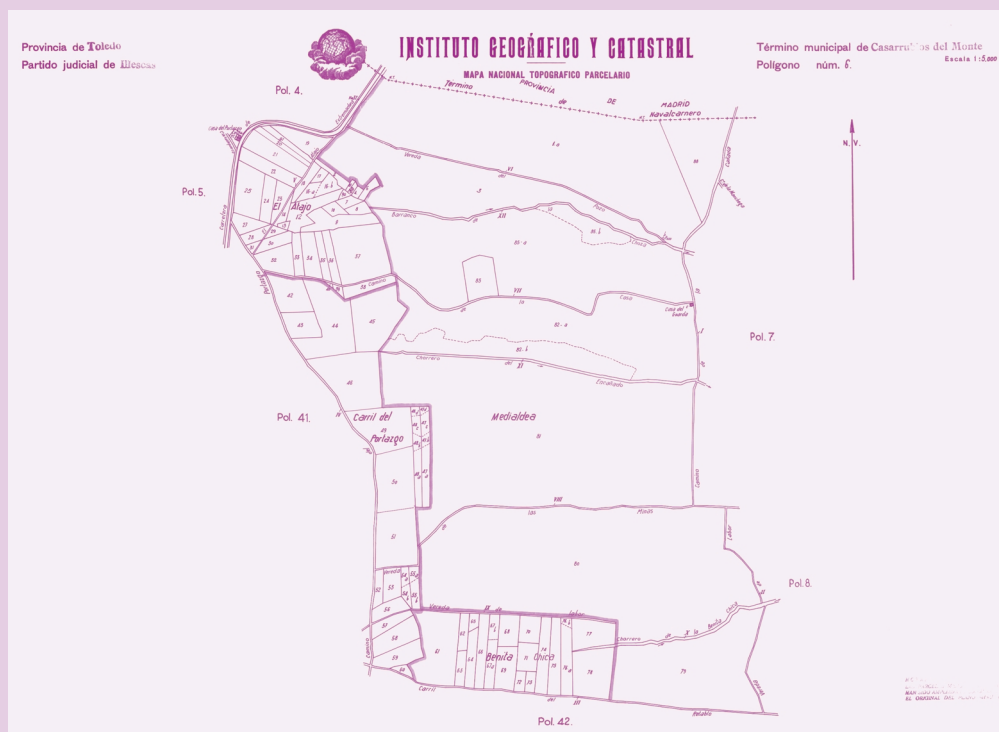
Provincia de Toledo
Partido judicial de Illescas

INSTITUTO GEOGRÁFICO Y CATASTRAL
MAPA NACIONAL TOPOGRAFICO PARCELARIO

Término municipal de Casarrubios del Monte
Polígono núm. 6.
Escala 1:5.000

Pol. 4.
Termino PROVINCIA DE MADRID Navalcarnero
N.V.
Pol. 5.
El Alajo
Vereda
Barranco
Camino
Cañada
Casa del Guarda
Pol. 7.
Pol. 41.
Carril del Portazgo
Medialdea
Cearreros
Estallado
Las Medis
Labor
Pol. 8.
Benita Chica
Charrero
Vereda
Carril
Pol. 42.
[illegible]